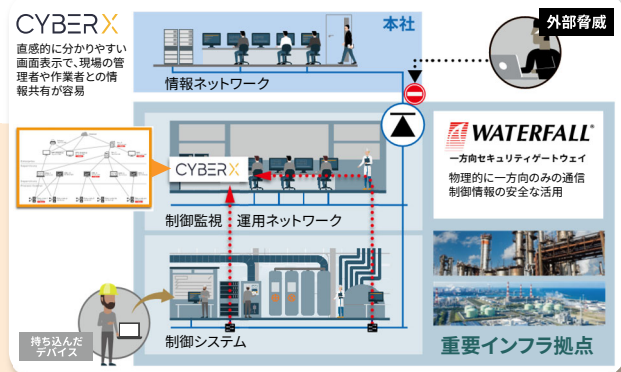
CYBERX

直感的に分かりやすい画面表示で、現場の管理者や作業者との情報共有が容易

本社

外部脅威

情報ネットワーク

WATERFALL®

一方向セキュリティゲートウェイ

物理的に一方向のみの通信
制御情報の安全な活用

CYBERX

制御監視　運用ネットワーク

制御システム

持ち込んだデバイス

重要インフラ拠点